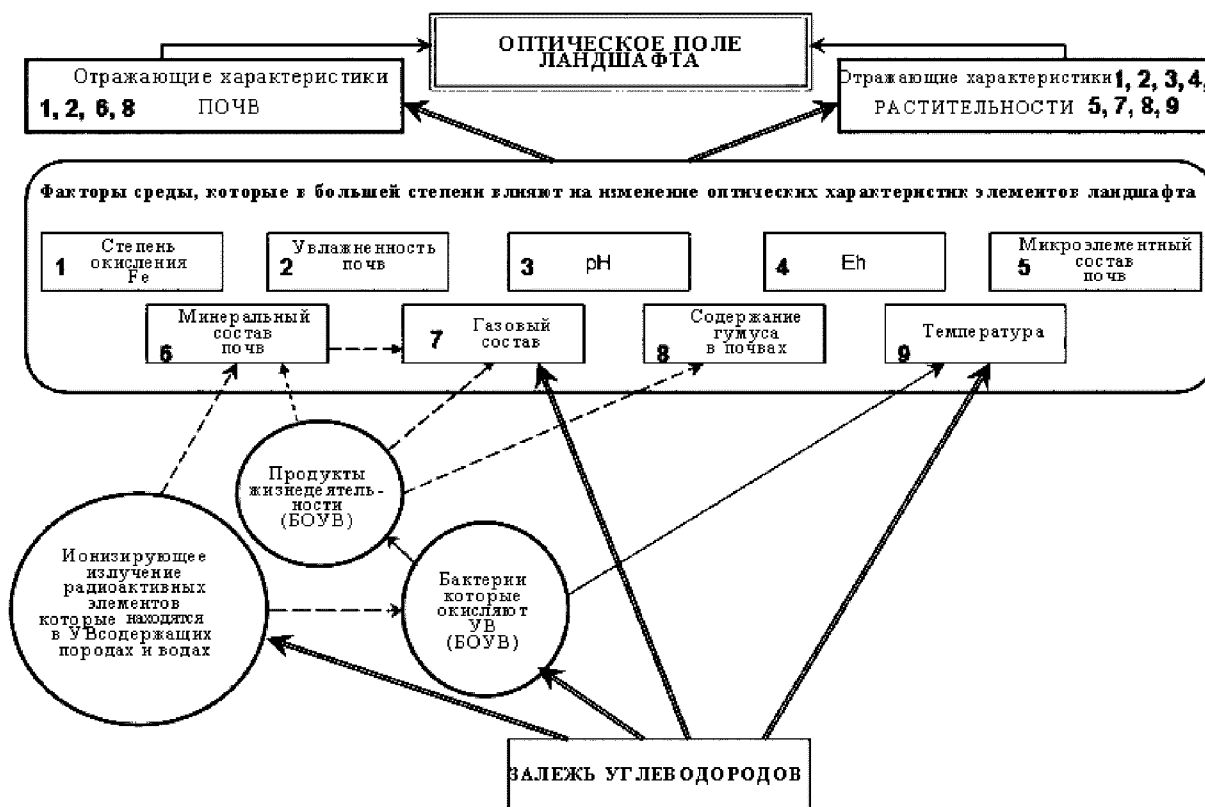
ОПТИЧЕСКОЕ ПОЛЕ ЛАНДШАФТА

Отражающие характеристики
1, 2, 6, 8 ПОЧВ

Отражающие характеристики 1, 2, 3, 4,
РАСТИТЕЛЬНОСТИ 5, 7, 8, 9

Факторы среды, которые в большей степени влияют на изменение оптических характеристик элементов ландшафта

1 Степень окисления Fe

2 Увлажненность почв

3 pH

4 Eh

5 Микроэлементный состав почв

6 Минеральный состав почв

7 Газовый состав

8 Содержание гумуса в почвах

9 Температура

Продукты жизнедеятельности (БОУВ)

Ионизирующее излучение радиоактивных элементов которые находятся в УВсодержащих породах и водах

Бактерии которые окисляют УВ (БОУВ)

ЗАЛЕЖЬ УГЛЕВОДОРОДОВ